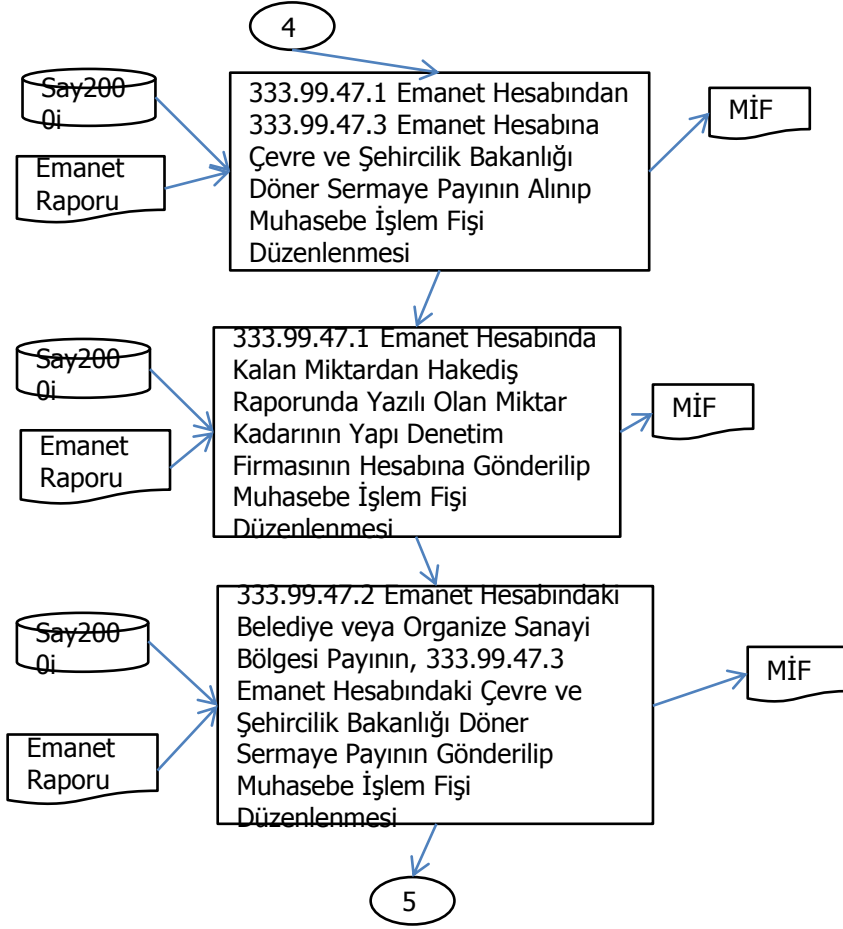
4

Say2000i

Emanet Raporu

333.99.47.1 Emanet Hesabından 333.99.47.3 Emanet Hesabına Çevre ve Şehircilik Bakanlığı Döner Sermaye Payının Alınıp Muhasebe İşlem Fişi Düzenlenmesi

MİF

Say2000i

Emanet Raporu

333.99.47.1 Emanet Hesabında Kalan Miktardan Hakediş Raporunda Yazılı Olan Miktar Kadarının Yapı Denetim Firmasının Hesabına Gönderilip Muhasebe İşlem Fişi Düzenlenmesi

MİF

Say2000i

Emanet Raporu

333.99.47.2 Emanet Hesabındaki Belediye veya Organize Sanayi Bölgesi Payının, 333.99.47.3 Emanet Hesabındaki Çevre ve Şehircilik Bakanlığı Döner Sermaye Payının Gönderilip Muhasebe İşlem Fişi Düzenlenmesi

MİF

5